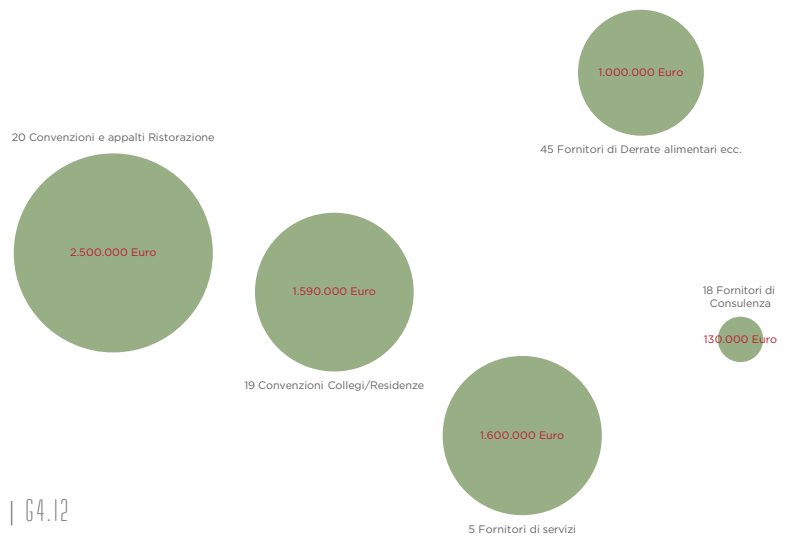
1.000.000 Euro

45 Fornitori di Derrate alimentari ecc.

20 Convenzioni e appalti Ristorazione

2.500.000 Euro

1.590.000 Euro

19 Convenzioni Collegi/Residenze

18 Fornitori di Consulenza

130.000 Euro

1.600.000 Euro

5 Fornitori di servizi

| G4.12